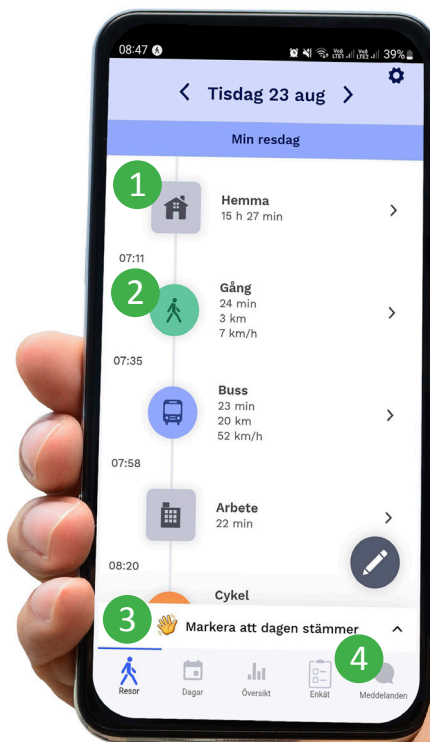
08:47

39%

< Tisdag 23 aug >

Min resdag

1

Hemma
15 h 27 min

07:11

2

Gång
24 min
3 km
7 km/h

07:35

Buss
23 min
20 km
52 km/h

07:58

Arbete
22 min

08:20

Cykel

3

Markera att dagen stämmer

4

Resor
Dagar
Översikt
Enkät
Meddelanden